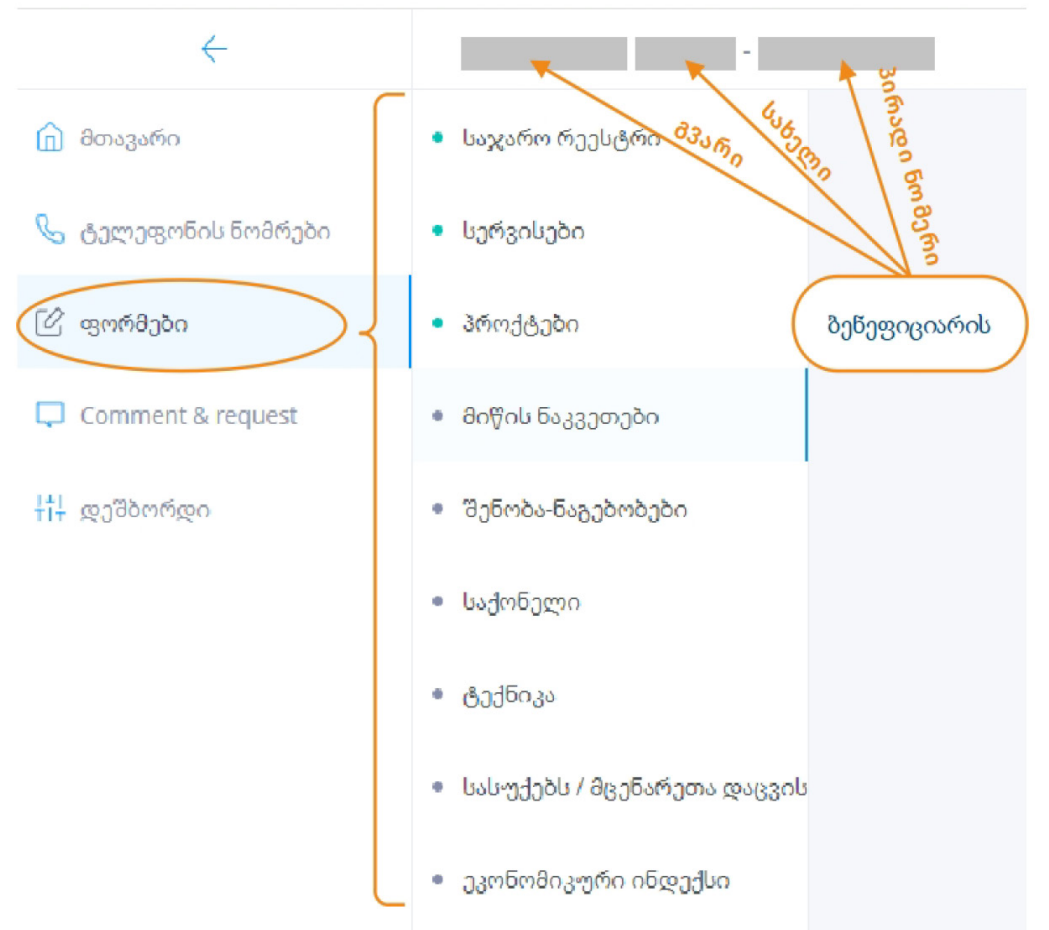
-

მთავარი

ტელეფონის ნომრები

ფორმები

Comment & request

დეშბორდი

საჯარო რეესტრი

სერვისები

პროქტები

მიწის ნაკვეთები

შენობა-ნაგებობები

საქონელი

ტექნიკა

სასუქების / მცენარეთა დაცვის

ეკონომიკური ინდექსი

გვარი

სახელი

პირადი ნომერი

ბენეფიციარის